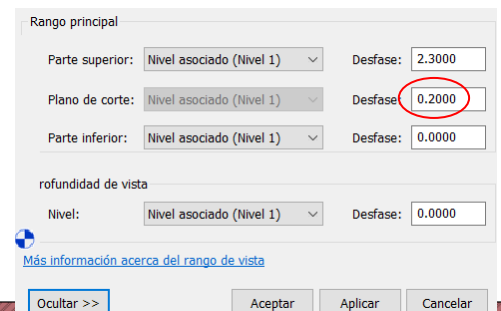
Rango principal

Parte superior: Nivel asociado (Nivel 1) Desfase: 2.3000

Plano de corte: Nivel asociado (Nivel 1) Desfase: 0.2000

Parte inferior: Nivel asociado (Nivel 1) Desfase: 0.0000

rofundidad de vista

Nivel: Nivel asociado (Nivel 1) Desfase: 0.0000

Más información acerca del rango de vista

Ocultar >> Aceptar Aplicar Cancelar